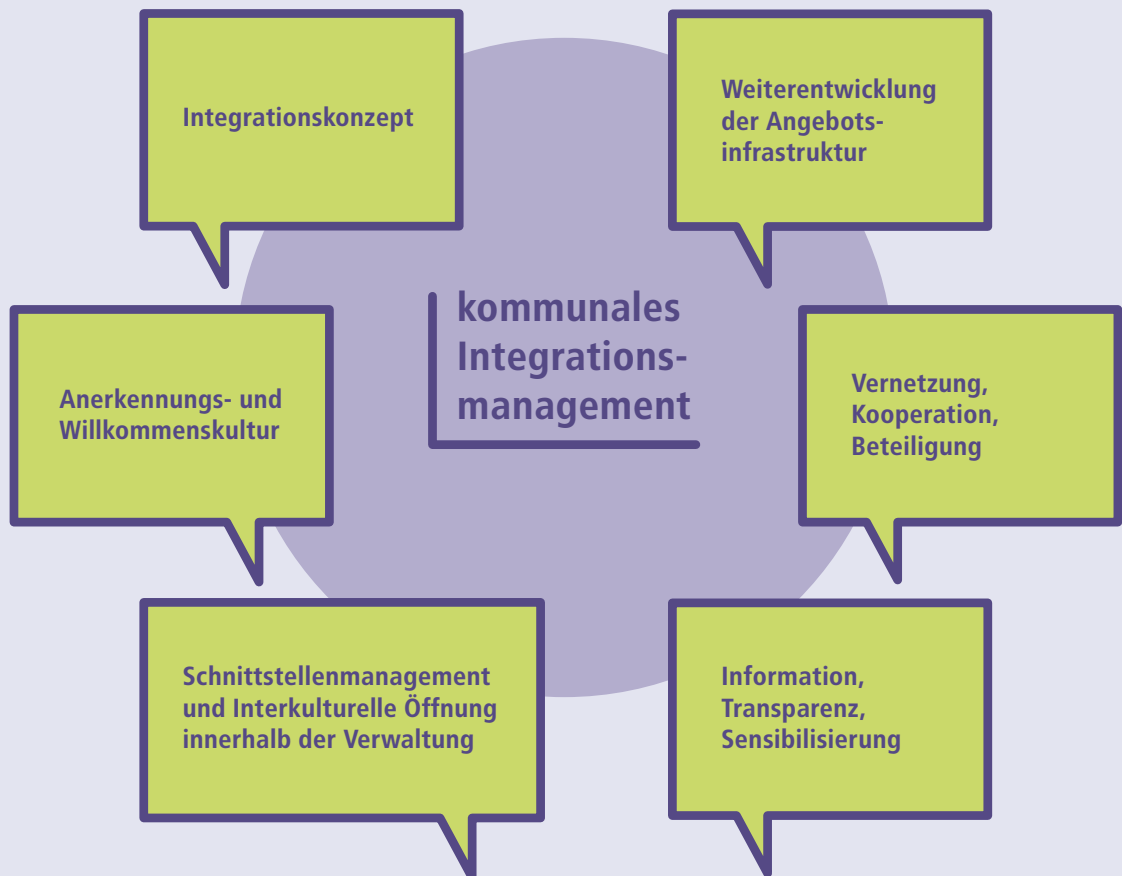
Integrationskonzept

Weiterentwicklung der Angebotsinfrastruktur

kommunales Integrationsmanagement

Anerkennungs- und Willkommenskultur

Vernetzung, Kooperation, Beteiligung

Schnittstellenmanagement und Interkulturelle Öffnung innerhalb der Verwaltung

Information, Transparenz, Sensibilisierung